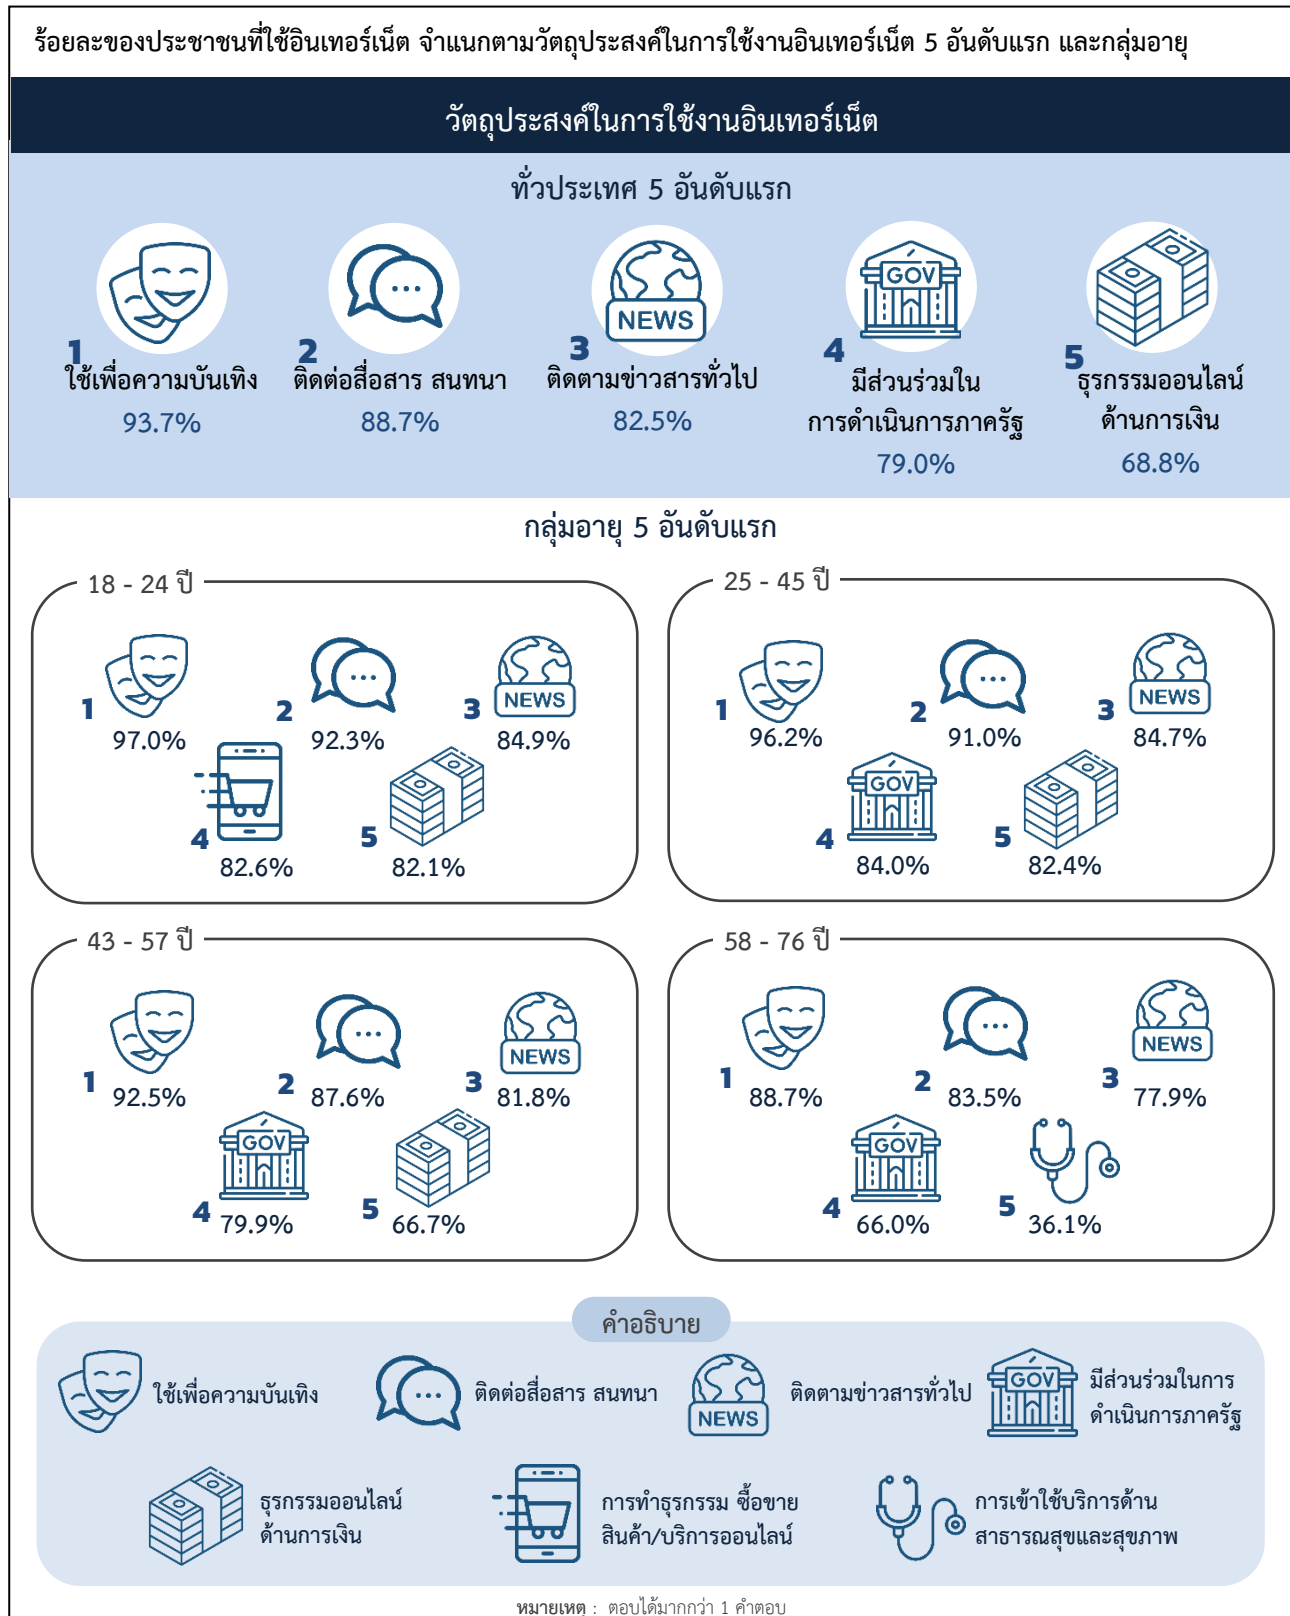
ร้อยละของประชาชนที่ใช้อินเทอร์เน็ต จำแนกตามวัตถุประสงค์ในการใช้งานอินเทอร์เน็ต 5 อันดับแรก และกลุ่มอายุ

วัตถุประสงค์ในการใช้งานอินเทอร์เน็ต

ทั่วประเทศ 5 อันดับแรก

1 ใช้เพื่อความบันเทิง 93.7%

2 ติดต่อสื่อสาร สนทนา 88.7%

NEWS
3 ติดตามข่าวสารทั่วไป 82.5%

GOV
4 มีส่วนร่วมในการดำเนินการภาครัฐ 79.0%

5 ธุรกรรมออนไลน์ด้านการเงิน 68.8%

กลุ่มอายุ 5 อันดับแรก

18 - 24 ปี
1 97.0%
2 92.3%
NEWS
3 84.9%
4 82.6%
5 82.1%

25 - 45 ปี
1 96.2%
2 91.0%
NEWS
3 84.7%
GOV
4 84.0%
5 82.4%

43 - 57 ปี
1 92.5%
2 87.6%
NEWS
3 81.8%
GOV
4 79.9%
5 66.7%

58 - 76 ปี
1 88.7%
2 83.5%
NEWS
3 77.9%
GOV
4 66.0%
5 36.1%

คำอธิบาย

ใช้เพื่อความบันเทิง
ติดต่อสื่อสาร สนทนา
NEWS
ติดตามข่าวสารทั่วไป
GOV
มีส่วนร่วมในการดำเนินการภาครัฐ
ธุรกรรมออนไลน์ด้านการเงิน
การทำธุรกรรม ซื้อขายสินค้า/บริการออนไลน์
การเข้าใช้บริการด้านสาธารณสุขและสุขภาพ

หมายเหตุ : ตอบได้มากกว่า 1 คำตอบ